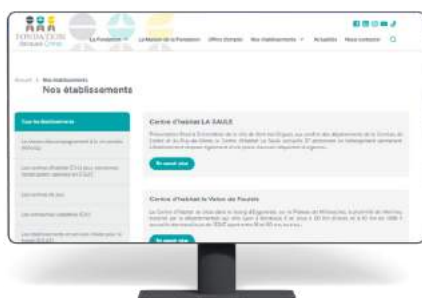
FONDATION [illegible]

La Fondation | La Raison de la Fondation | Offres d'emploi | Nos établissements | Actualités | Nous contacter

Accueil > Nos établissements

Nos établissements

Tous les établissements

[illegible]

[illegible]

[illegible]

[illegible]

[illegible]

Centre d'habitat LA SAULE

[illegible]

En savoir plus

Centre d'habitat le Valon de Fousies

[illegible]

En savoir plus